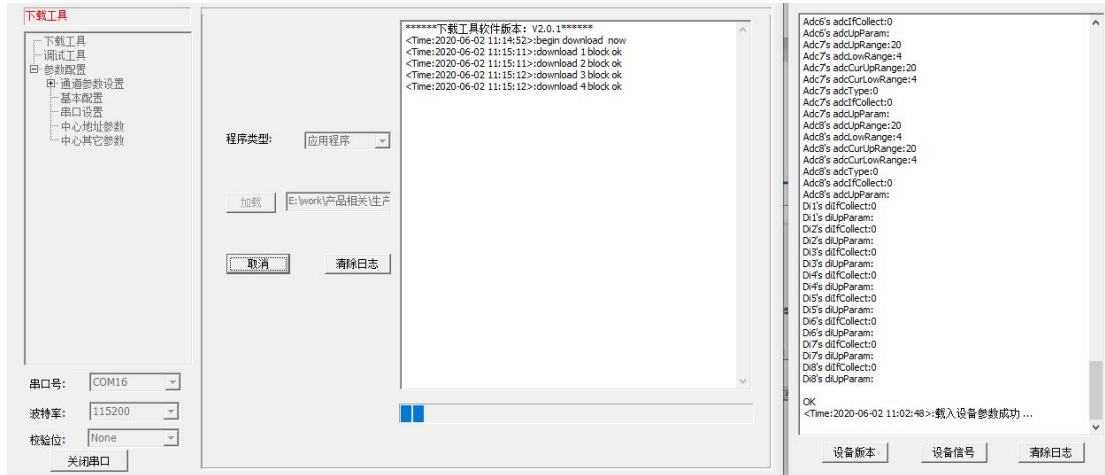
下载工具

下载工具
调试工具
参数配置
通道参数设置
基本配置
串口设置
中心地址参数
中心其它参数

串口号: COM16
波特率: 115200
校验位: None
关闭串口

程序类型: 应用程序
加载 E:\work\产品相关\生产
取消
清除日志

******下载工具软件版本：V2.0.1******
<Time:2020-06-02 11:14:52>:begin download now
<Time:2020-06-02 11:15:11>:download 1 block ok
<Time:2020-06-02 11:15:11>:download 2 block ok
<Time:2020-06-02 11:15:12>:download 3 block ok
<Time:2020-06-02 11:15:12>:download 4 block ok

Adc6's adcIfCollect:0
Adc6's adcUpParam:
Adc7's adcUpRange:20
Adc7's adcLowRange:4
Adc7's adcCurUpRange:20
Adc7's adcCurLowRange:4
Adc7's adcType:0
Adc7's adcIfCollect:0
Adc7's adcUpParam:
Adc8's adcUpRange:20
Adc8's adcLowRange:4
Adc8's adcCurUpRange:20
Adc8's adcCurLowRange:4
Adc8's adcType:0
Adc8's adcIfCollect:0
Adc8's adcUpParam:
Di1's diIfCollect:0
Di1's diUpParam:
Di2's diIfCollect:0
Di2's diUpParam:
Di3's diIfCollect:0
Di3's diUpParam:
Di4's diIfCollect:0
Di4's diUpParam:
Di5's diIfCollect:0
Di5's diUpParam:
Di6's diIfCollect:0
Di6's diUpParam:
Di7's diIfCollect:0
Di7's diUpParam:
Di8's diIfCollect:0
Di8's diUpParam:

OK
<Time:2020-06-02 11:02:48>:载入设备参数成功 ...

设备版本
设备信号
清除日志